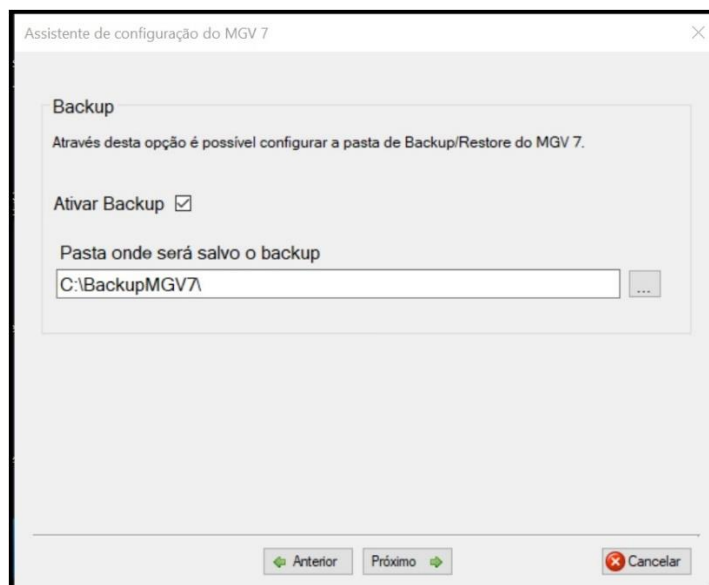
Assistente de configuração do MGV 7

Backup

Através desta opção é possível configurar a pasta de Backup/Restore do MGV 7.

Ativar Backup ☑

Pasta onde será salvo o backup

C:\BackupMGV7\

...

Anterior

Próximo

Cancelar